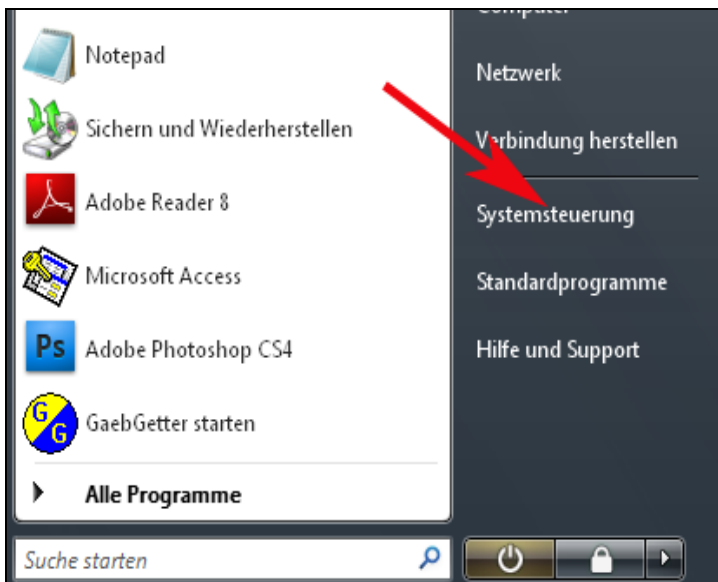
Notepad
Sichern und Wiederherstellen
Adobe Reader 8
Microsoft Access
Ps
Adobe Photoshop CS4
G G
GaebGetter starten
Alle Programme
Suche starten

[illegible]
Netzwerk
Verbindung herstellen
Systemsteuerung
Standardprogramme
Hilfe und Support